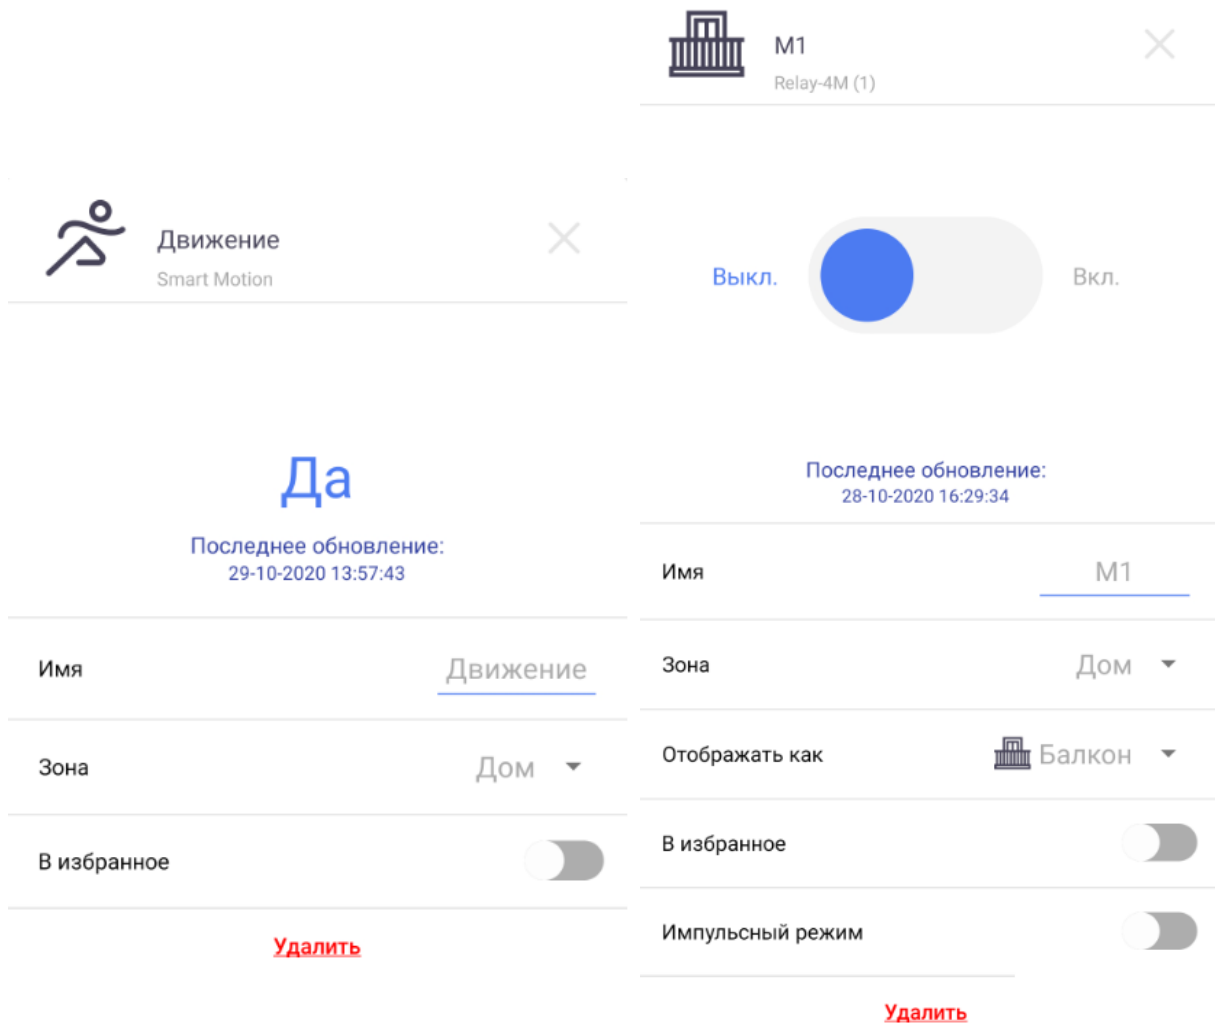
Движение
Smart Motion

Да
Последнее обновление:
29-10-2020 13:57:43

Имя Движение

Зона Дом

В избранное

Удалить

M1
Relay-4M (1)

Выкл. Вкл.

Последнее обновление:
28-10-2020 16:29:34

Имя M1

Зона Дом

Отображать как Балкон

В избранное

Импульсный режим

Удалить